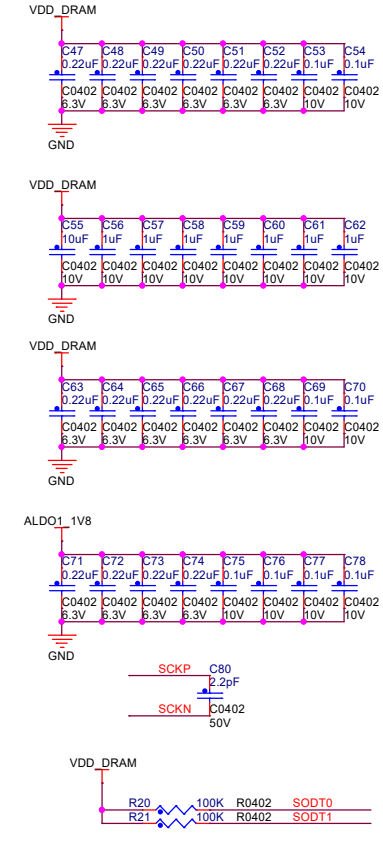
VDD_DRAM

C47 0.22uF C0402 6.3V
C48 0.22uF C0402 6.3V
C49 0.22uF C0402 6.3V
C50 0.22uF C0402 6.3V
C51 0.22uF C0402 6.3V
C52 0.22uF C0402 6.3V
C53 0.1uF C0402 10V
C54 0.1uF C0402 10V

GND

VDD_DRAM

C55 10uF C0402 10V
C56 1uF C0402 10V
C57 1uF C0402 10V
C58 1uF C0402 10V
C59 1uF C0402 10V
C60 1uF C0402 10V
C61 1uF C0402 10V
C62 1uF C0402 10V

GND

VDD_DRAM

C63 0.22uF C0402 6.3V
C64 0.22uF C0402 6.3V
C65 0.22uF C0402 6.3V
C66 0.22uF C0402 6.3V
C67 0.22uF C0402 6.3V
C68 0.22uF C0402 6.3V
C69 0.1uF C0402 10V
C70 0.1uF C0402 10V

GND

ALDO1_1V8

C71 0.22uF C0402 6.3V
C72 0.22uF C0402 6.3V
C73 0.22uF C0402 6.3V
C74 0.22uF C0402 6.3V
C75 0.1uF C0402 10V
C76 0.1uF C0402 10V
C77 0.1uF C0402 10V
C78 0.1uF C0402 10V

GND

SCKP
SCKN
C80 2.2pF C0402 50V

VDD_DRAM

R20 100K R0402 SODT0
R21 100K R0402 SODT1